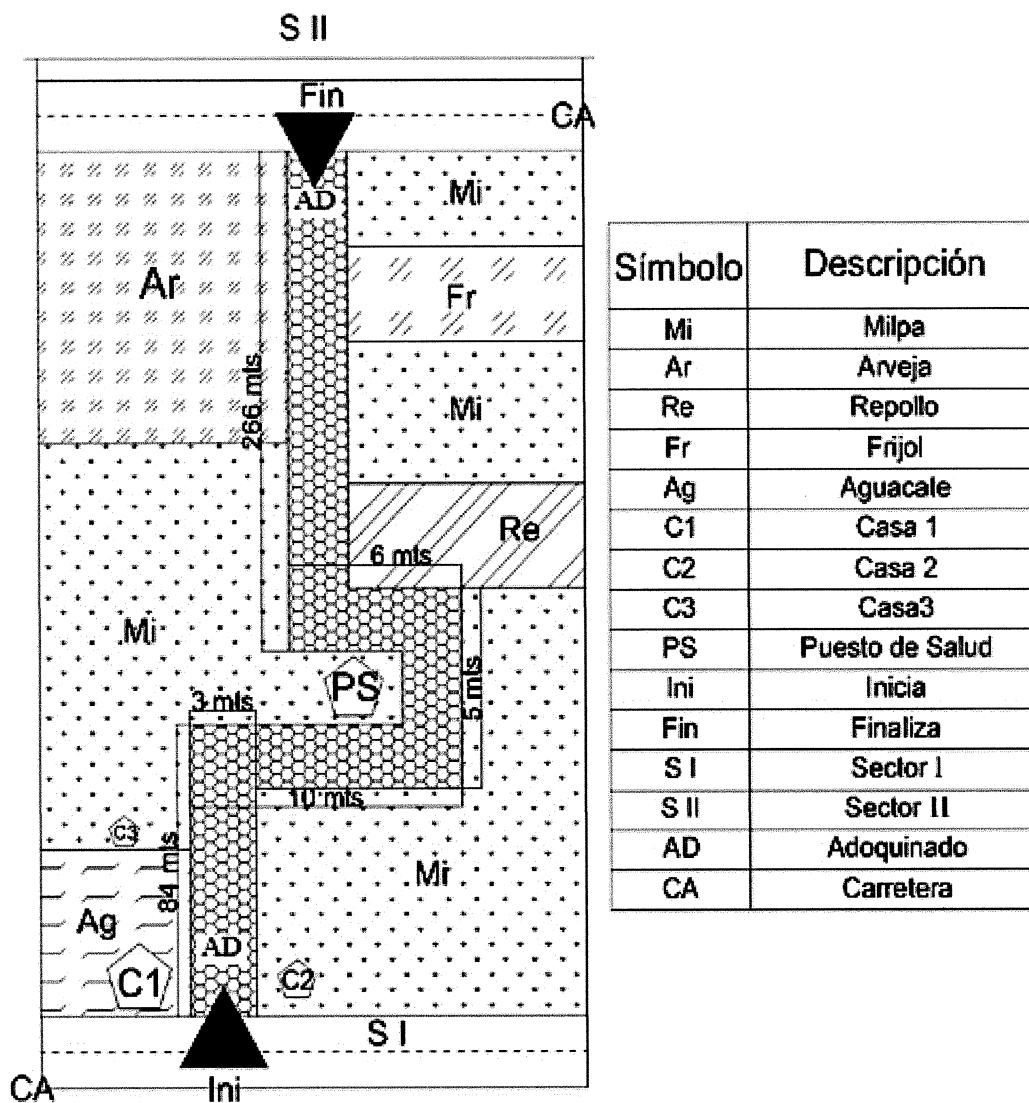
S II

Fin

CA

AD

Mi

Ar

Fr

266 mls

Mi

Re

6 mls

Mi

PS

5 mls

3 mls

10 mls

C3

84 mls

Mi

Ag

AD

C1

C2

S I

CA

Ini

| Símbolo | Descripción |
|---|---|
| Mi | Milpa |
| Ar | Arveja |
| Re | Repollo |
| Fr | Frijol |
| Ag | Aguacale |
| C1 | Casa 1 |
| C2 | Casa 2 |
| C3 | Casa3 |
| PS | Puesto de Salud |
| Ini | Inicia |
| Fin | Finaliza |
| S I | Sector I |
| S II | Sector II |
| AD | Adoquinado |
| CA | Carretera |